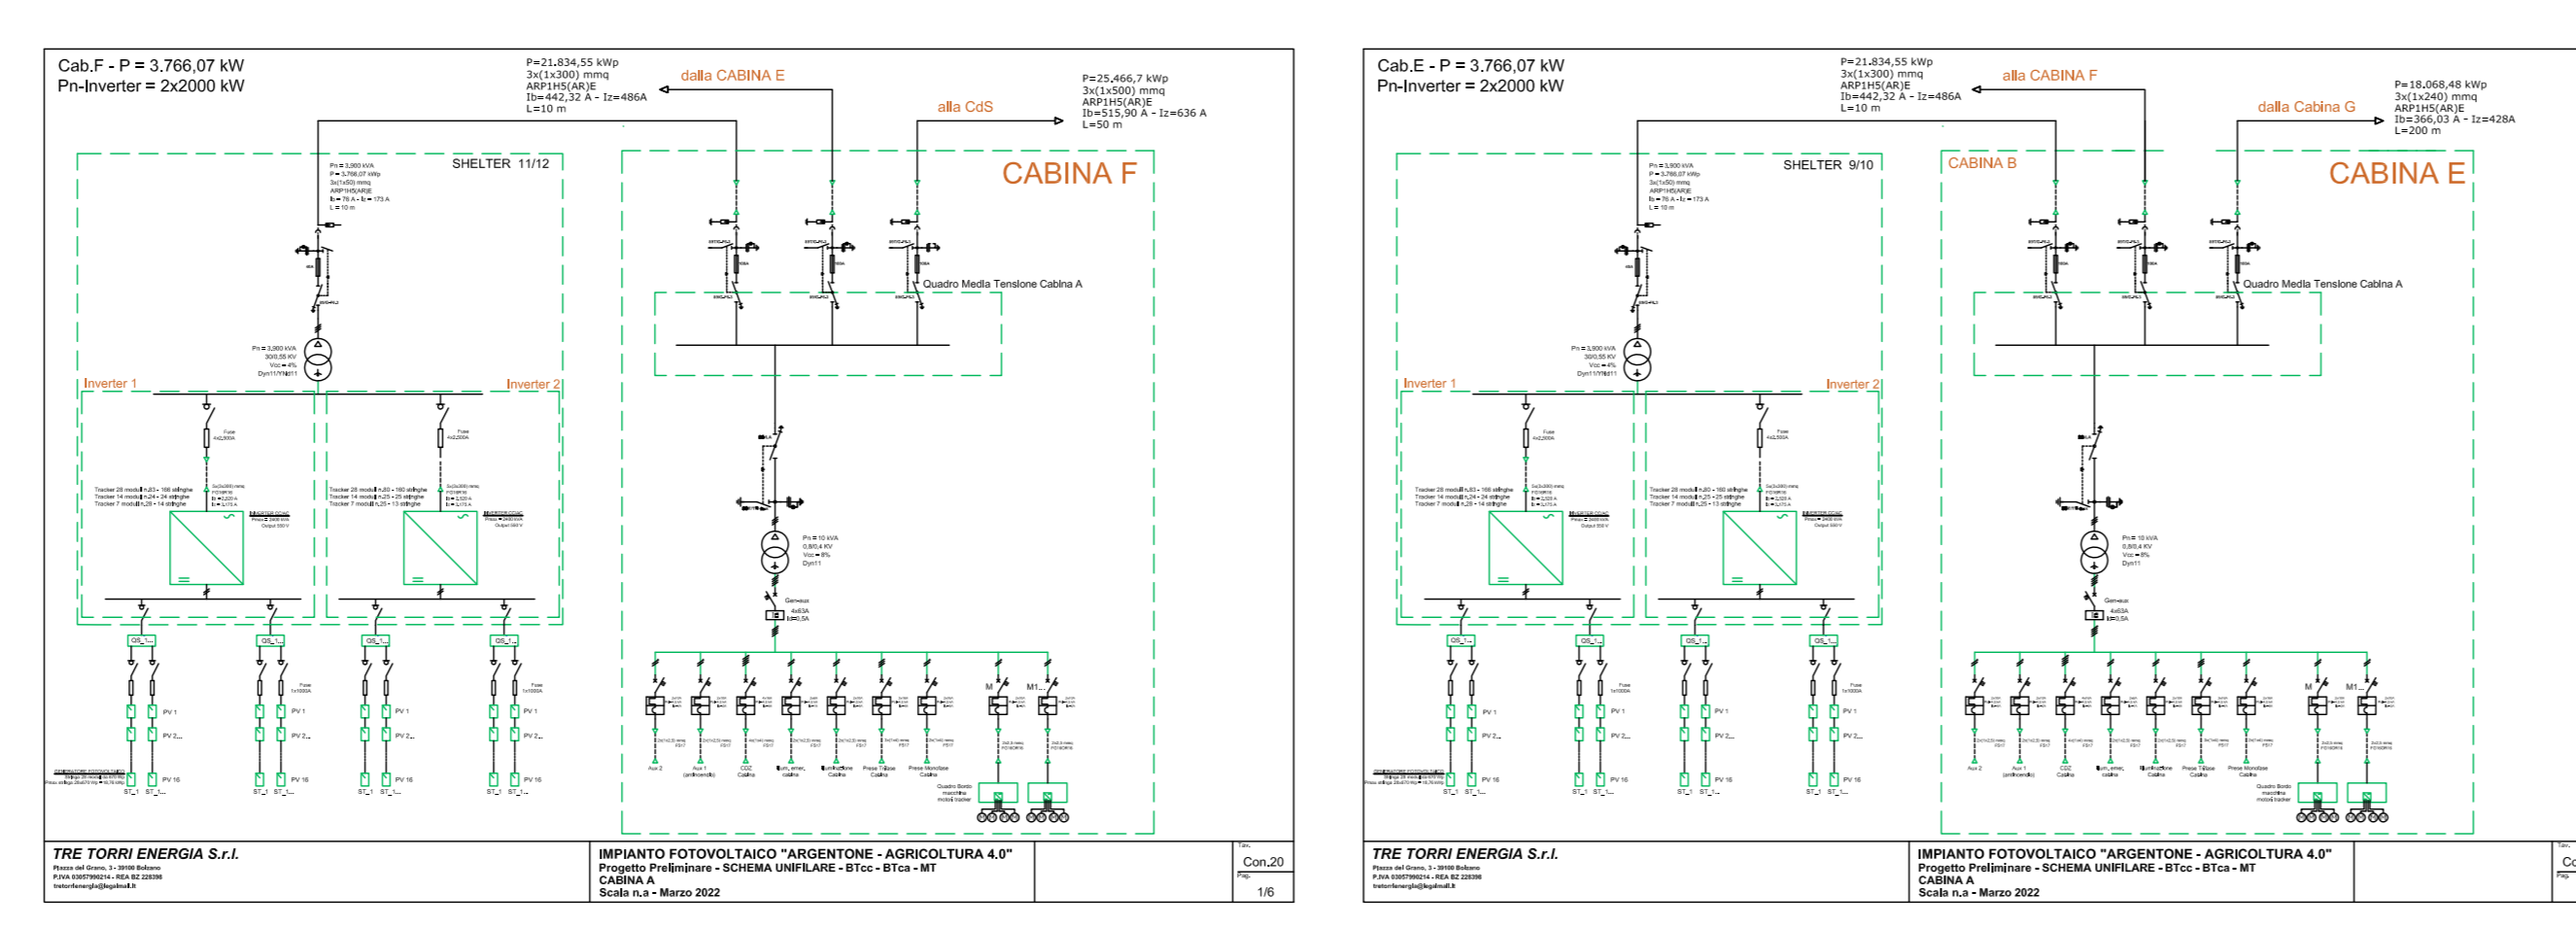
Cab.F - P = 3.766,07 kW
Pn-Inverter = 2x2000 kW

P=21.834,55 kWp
3x(1x300) mmq
ARP1H5(AR)E
Ib=442,32 A - Iz=486A
L=10 m

dalla CABINA E

alla CdS

P=25.466,7 kWp
3x(1x500) mmq
ARP1H5(AR)E
Ib=515,90 A - Iz=636 A
L=50 m

SHELTER 11/12

CABINA F

Quadro Media Tensione Cabina A

Inverter 1

Inverter 2

TRE TORRI ENERGIA S.r.l.

IMPIANTO FOTOVOLTAICO "ARGENTONE - AGRICOLTURA 4.0"
Progetto Preliminare - SCHEMA UNIFILARE - BTcc - BTca - MT
CABINA A
Scala n.a - Marzo 2022

Con.20

1/6

Cab.E - P = 3.766,07 kW
Pn-Inverter = 2x2000 kW

P=21.834,55 kWp
3x(1x300) mmq
ARP1H5(AR)E
Ib=442,32 A - Iz=486A
L=10 m

alla CABINA F

dalla Cabina G

P=18.068,48 kWp
3x(1x240) mmq
ARP1H5(AR)E
Ib=366,03 A - Iz=428A
L=200 m

SHELTER 9/10

CABINA B

CABINA E

Quadro Media Tensione Cabina A

Inverter 1

Inverter 2

TRE TORRI ENERGIA S.r.l.

IMPIANTO FOTOVOLTAICO "ARGENTONE - AGRICOLTURA 4.0"
Progetto Preliminare - SCHEMA UNIFILARE - BTcc - BTca - MT
CABINA A
Scala n.a - Marzo 2022